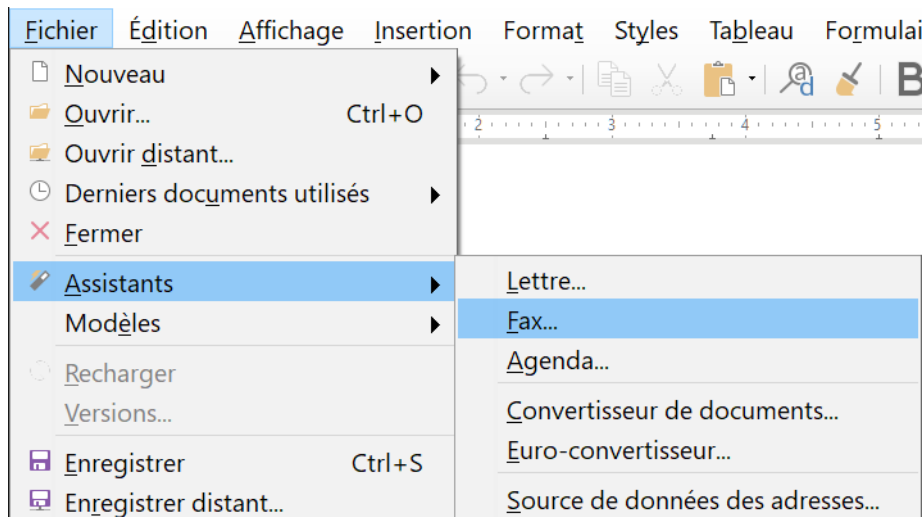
Fichier Édition Affichage Insertion Format Styles Tableau Formulai

Nouveau
Ouvrir... Ctrl+O
Ouvrir distant...
Derniers documents utilisés
Fermer
Assistants
Modèles
Recharger
Versions...
Enregistrer Ctrl+S
Enregistrer distant...

Lettre...
Fax...
Agenda...
Convertisseur de documents...
Euro-convertisseur...
Source de données des adresses...

B